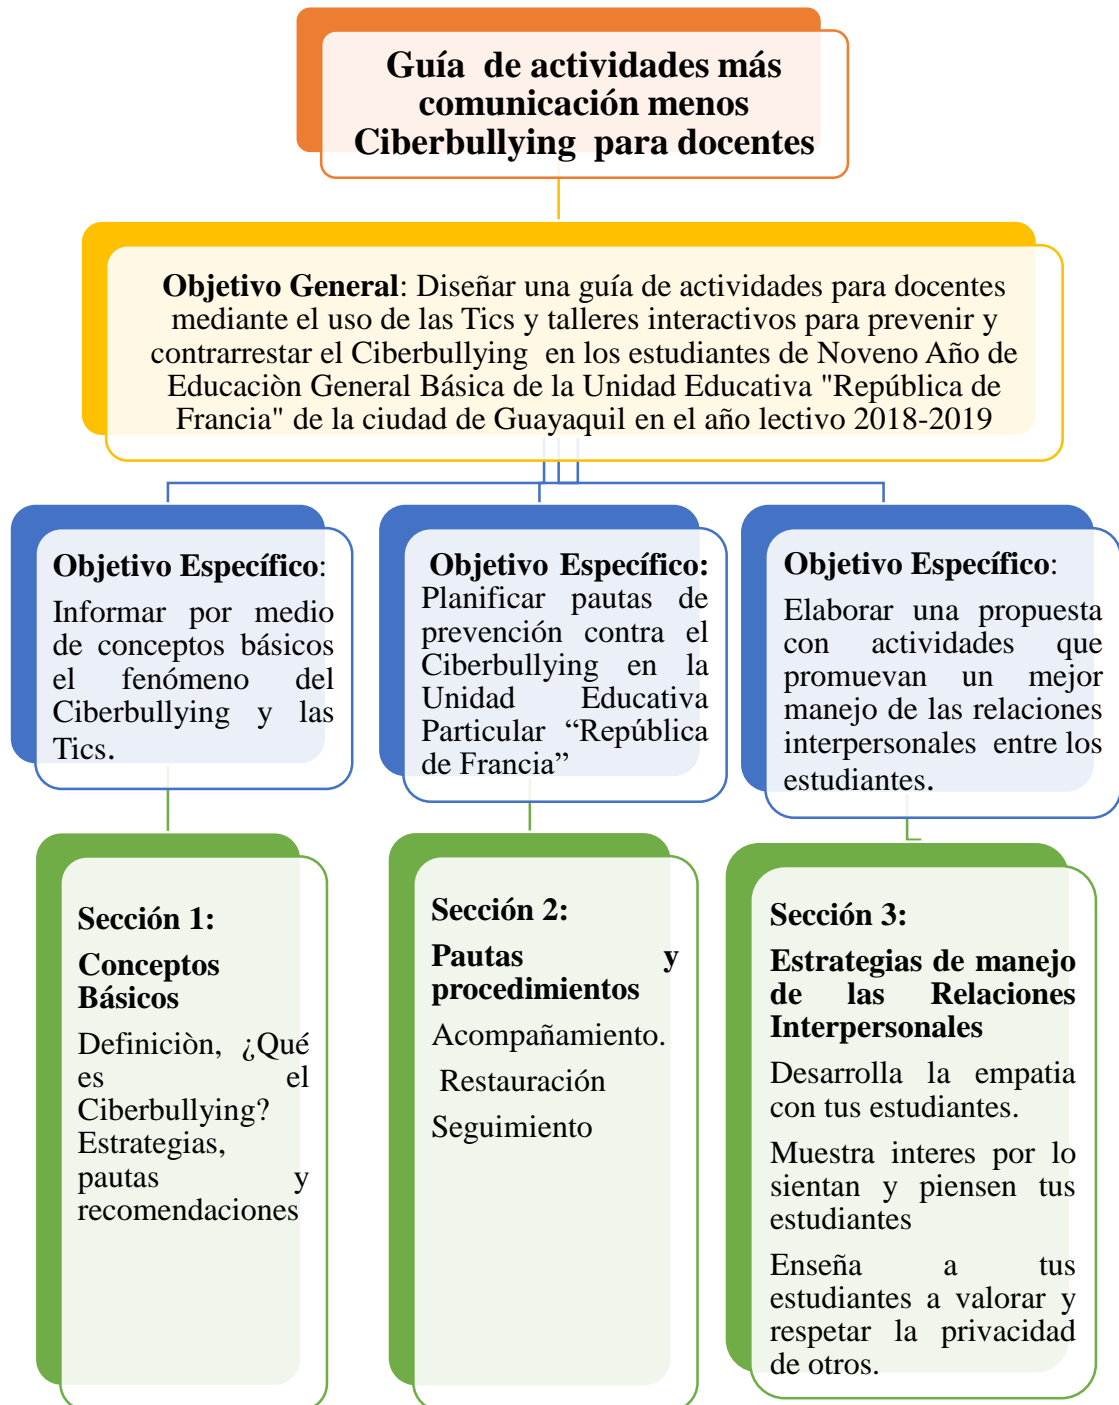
Guía de actividades más comunicación menos Ciberbullying para docentes

Objetivo General: Diseñar una guía de actividades para docentes mediante el uso de las Tics y talleres interactivos para prevenir y contrarrestar el Ciberbullying en los estudiantes de Noveno Año de Educaciòn General Básica de la Unidad Educativa "República de Francia" de la ciudad de Guayaquil en el año lectivo 2018-2019

Objetivo Específico: Informar por medio de conceptos básicos el fenómeno del Ciberbullying y las Tics.

Objetivo Específico: Planificar pautas de prevención contra el Ciberbullying en la Unidad Educativa Particular “República de Francia”

Objetivo Específico: Elaborar una propuesta con actividades que promuevan un mejor manejo de las relaciones interpersonales entre los estudiantes.

Sección 1:

Conceptos Básicos

Definiciòn, ¿Qué es el Ciberbullying? Estrategias, pautas y recomendaciones

Sección 2:

Pautas y procedimientos

Acompañamiento.

Restauración

Seguimiento

Sección 3:

Estrategias de manejo de las Relaciones Interpersonales

Desarrolla la empatia con tus estudiantes.

Muestra interes por lo sientan y piensen tus estudiantes

Enseña a tus estudiantes a valorar y respetar la privacidad de otros.